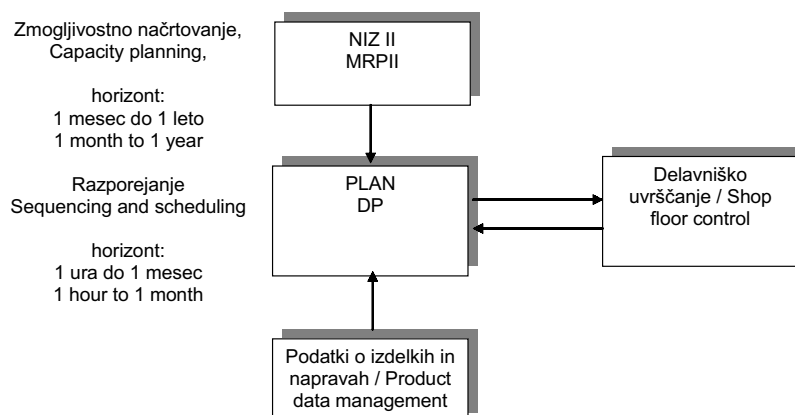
Zmogljivostno načrtovanje, Capacity planning,

horizont:
1 mesec do 1 leto
1 month to 1 year

Razporejanje
Sequencing and scheduling

horizont:
1 ura do 1 mesec
1 hour to 1 month

NIZ II
MRPII

PLAN
DP

Delavniško uvrščanje / Shop floor control

Podatki o izdelkih in napravah / Product data management